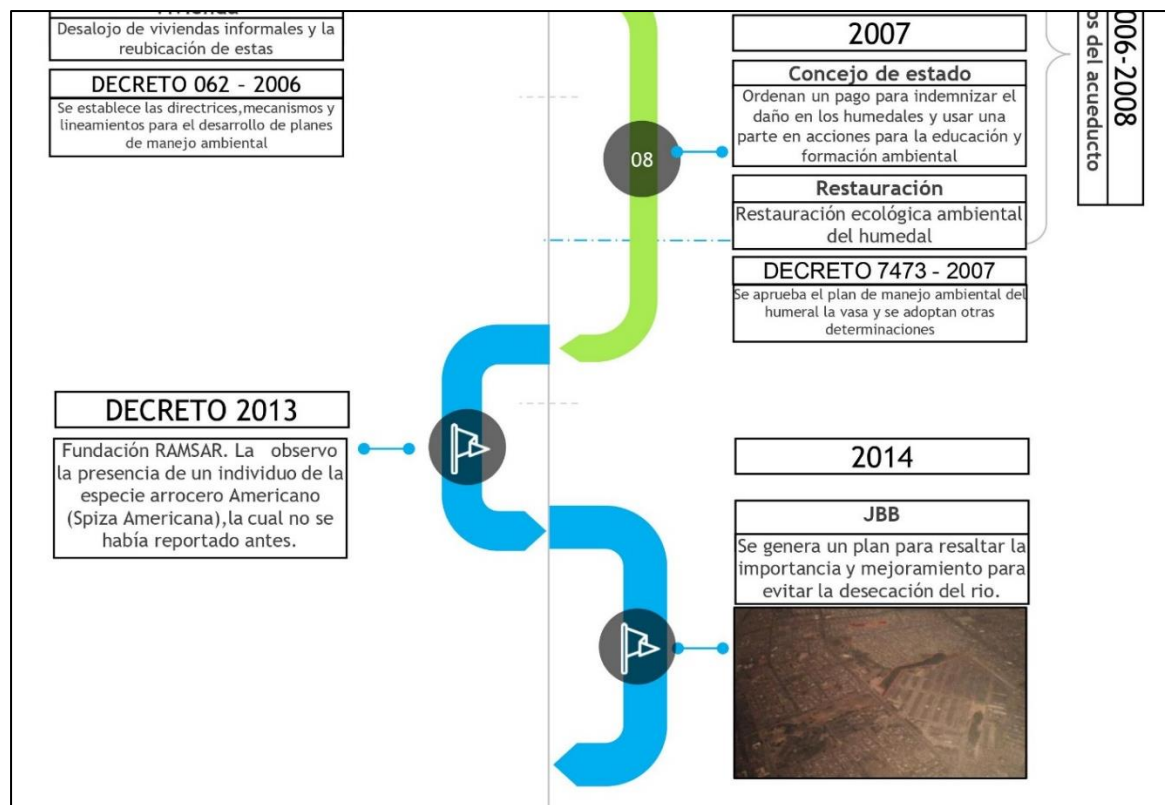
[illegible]

Desalojo de viviendas informales y la reubicación de estas

DECRETO 062 - 2006

Se establece las directrices,mecanismos y lineamientos para el desarrollo de planes de manejo ambiental

08

2007

Concejo de estado

Ordenan un pago para indemnizar el daño en los humedales y usar una parte en acciones para la educación y formación ambiental

Restauración

Restauración ecológica ambiental del humedal

006-2008

os del acueducto

DECRETO 7473 - 2007

Se aprueba el plan de manejo ambiental del humeral la vasa y se adoptan otras determinaciones

DECRETO 2013

Fundación RAMSAR. La observo la presencia de un individuo de la especie arrocero Americano (Spiza Americana),la cual no se había reportado antes.

2014

JBB

Se genera un plan para resaltar la importancia y mejoramiento para evitar la desecación del rio.